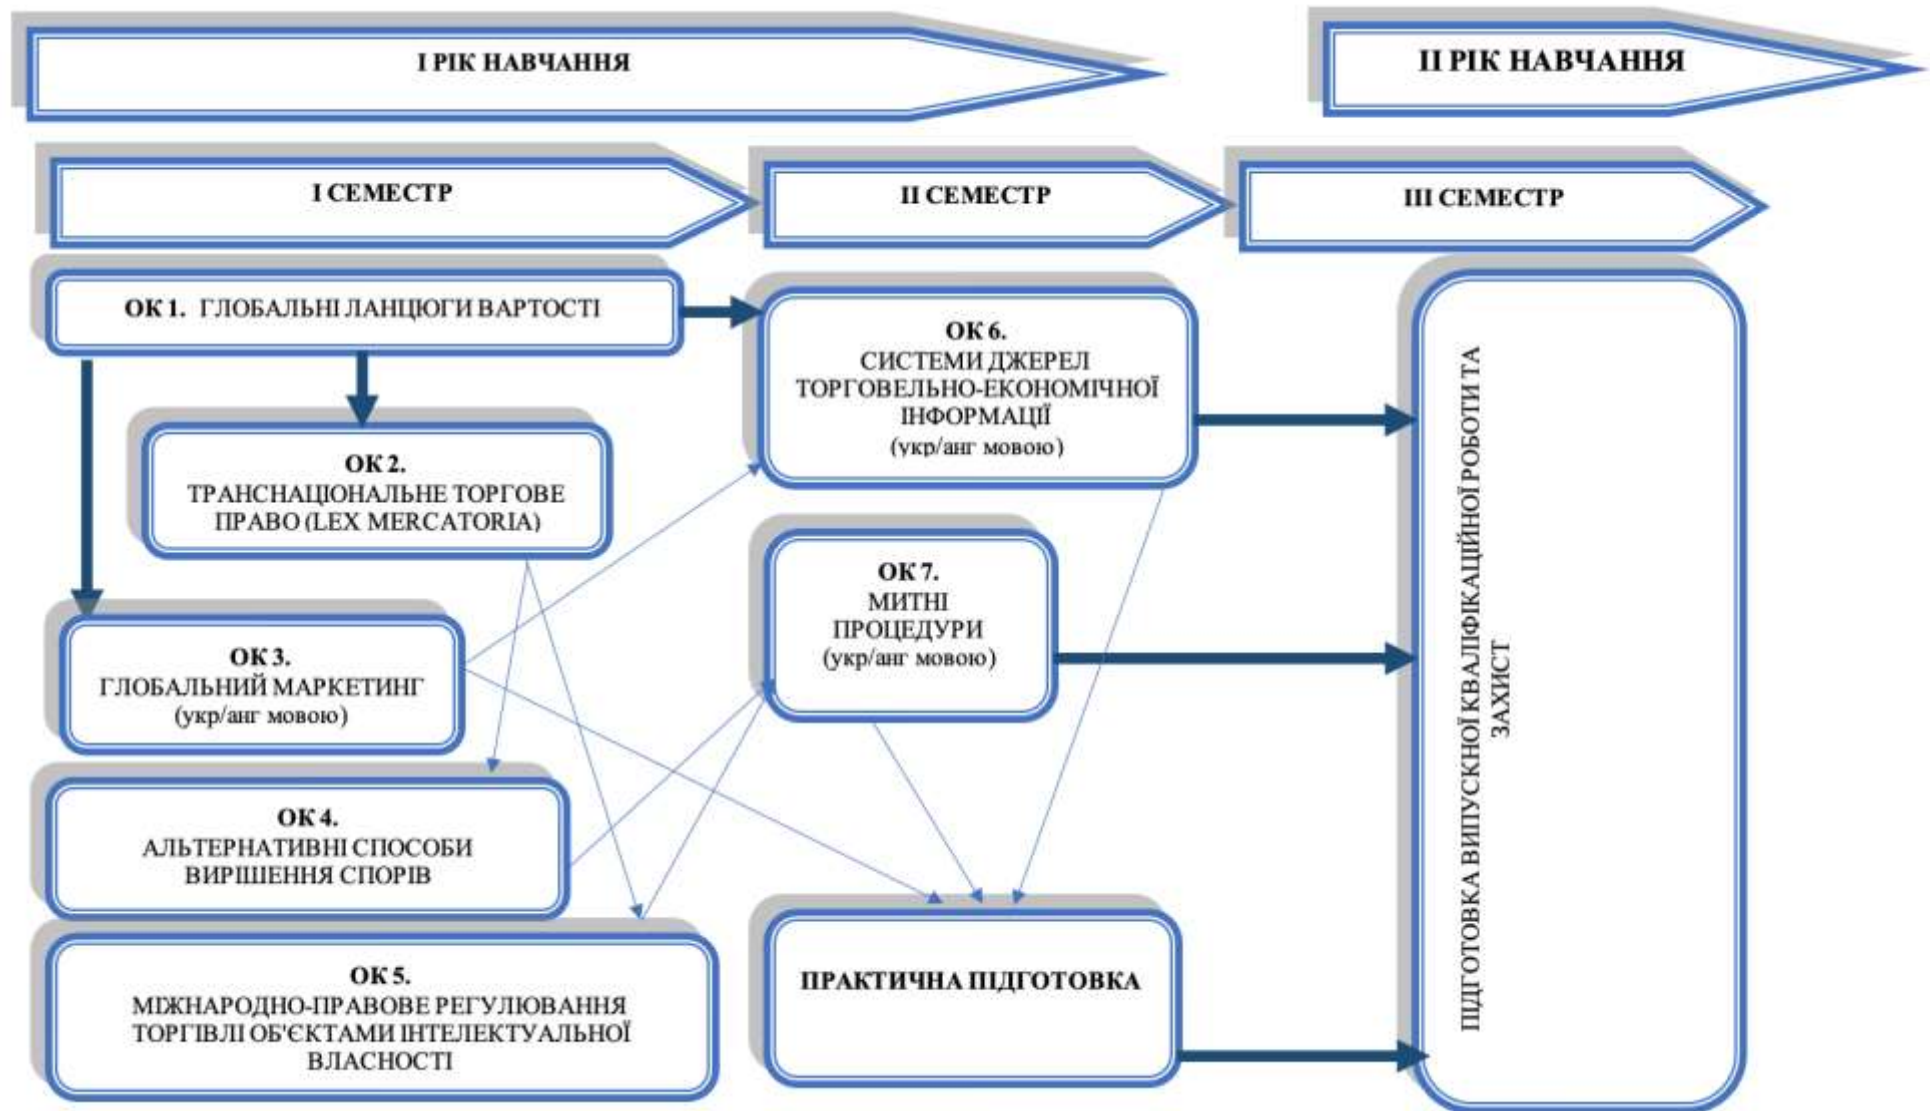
I РІК НАВЧАННЯ

II РІК НАВЧАННЯ

I СЕМЕСТР

II СЕМЕСТР

III СЕМЕСТР

ОК 1. ГЛОБАЛЬНІ ЛАНЦЮГИ ВАРТОСТІ

ОК 2.
ТРАНСНАЦІОНАЛЬНЕ ТОРГОВЕ ПРАВО (LEX MERCATORIA)

ОК 3.
ГЛОБАЛЬНИЙ МАРКЕТИНГ
(укр/анг мовою)

ОК 4.
АЛЬТЕРНАТИВНІ СПОСОБИ ВИРІШЕННЯ СПОРІВ

ОК 5.
МІЖНАРОДНО-ПРАВОВЕ РЕГУЛЮВАННЯ ТОРГІВЛІ ОБ'ЄКТАМИ ІНТЕЛЕКТУАЛЬНОЇ ВЛАСНОСТІ

ОК 6.
СИСТЕМИ ДЖЕРЕЛ ТОРГОВЕЛЬНО-ЕКОНОМІЧНОЇ ІНФОРМАЦІЇ
(укр/анг мовою)

ОК 7.
МИТНІ ПРОЦЕДУРИ
(укр/анг мовою)

ПРАКТИЧНА ПІДГОТОВКА

ПІДГОТОВКА ВИПУСКНОЇ КВАЛІФІКАЦІЙНОЇ РОБОТИ ТА ЗАХИСТ